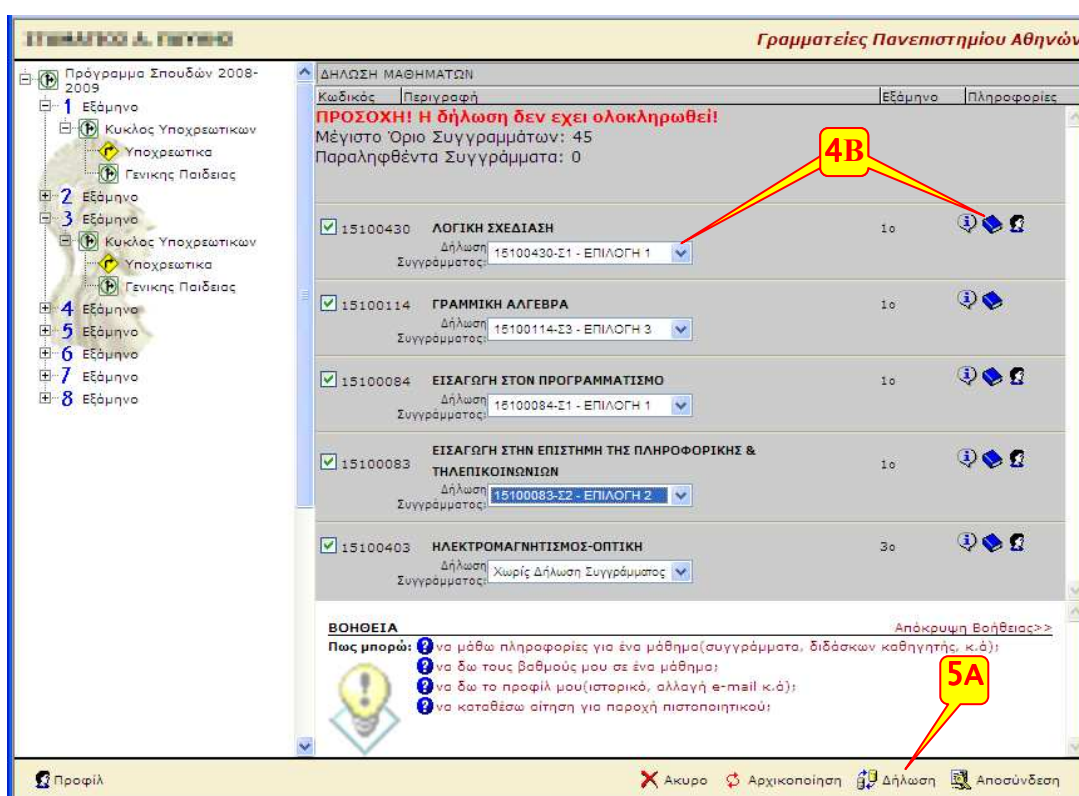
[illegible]

Γραμματείες Πανεπιστημίου Αθηνών

Πρόγραμμα Σπουδών 2008-2009
1 Εξάμηνο
Κυκλος Υποχρεωτικων
Υποχρεωτικα
Γενικης Παιδειας
2 Εξάμηνο
3 Εξάμηνο
Κυκλος Υποχρεωτικων
Υποχρεωτικα
Γενικης Παιδειας
4 Εξάμηνο
5 Εξάμηνο
6 Εξάμηνο
7 Εξάμηνο
8 Εξάμηνο

ΔΗΛΩΣΗ ΜΑΘΗΜΑΤΩΝ

| Κωδικός | Περιγραφή | Εξάμηνο | Πληροφορίες |
|---|---|---|---|

ΠΡΟΣΟΧΗ! Η δήλωση δεν εχει ολοκληρωθεί!
Μέγιστο Όριο Συγγραμμάτων: 45
Παραληφθέντα Συγγράμματα: 0

4B

15100430 ΛΟΓΙΚΗ ΣΧΕΔΙΑΣΗ 1ο
Δήλωση Συγγράμματος: 15100430-Σ1 - ΕΠΙΛΟΓΗ 1

15100114 ΓΡΑΜΜΙΚΗ ΑΛΓΕΒΡΑ 1ο
Δήλωση Συγγράμματος: 15100114-Σ3 - ΕΠΙΛΟΓΗ 3

15100084 ΕΙΣΑΓΩΓΗ ΣΤΟΝ ΠΡΟΓΡΑΜΜΑΤΙΣΜΟ 1ο
Δήλωση Συγγράμματος: 15100084-Σ1 - ΕΠΙΛΟΓΗ 1

15100083 ΕΙΣΑΓΩΓΗ ΣΤΗΝ ΕΠΙΣΤΗΜΗ ΤΗΣ ΠΛΗΡΟΦΟΡΙΚΗΣ & ΤΗΛΕΠΙΚΟΙΝΩΝΙΩΝ 1ο
Δήλωση Συγγράμματος: 15100083-Σ2 - ΕΠΙΛΟΓΗ 2

15100403 ΗΛΕΚΤΡΟΜΑΓΝΗΤΙΣΜΟΣ-ΟΠΤΙΚΗ 3ο
Δήλωση Συγγράμματος: Χωρίς Δήλωση Συγγράμματος

ΒΟΗΘΕΙΑ
Απόκρυψη Βοήθειας>>
Πως μπορώ: να μάθω πληροφορίες για ένα μάθημα(συγγράμματα, διδάσκων καθηγητής, κ.ά);
να δω τους βαθμούς μου σε ένα μάθημα;
να δω το προφίλ μου(ιστορικό, αλλαγή e-mail κ.ά);
να καταθέσω αίτηση για παροχή πιστοποιητικού;

5A

Προφίλ
Ακυρο
Αρχικοποίηση
Δήλωση
Αποσύνδεση